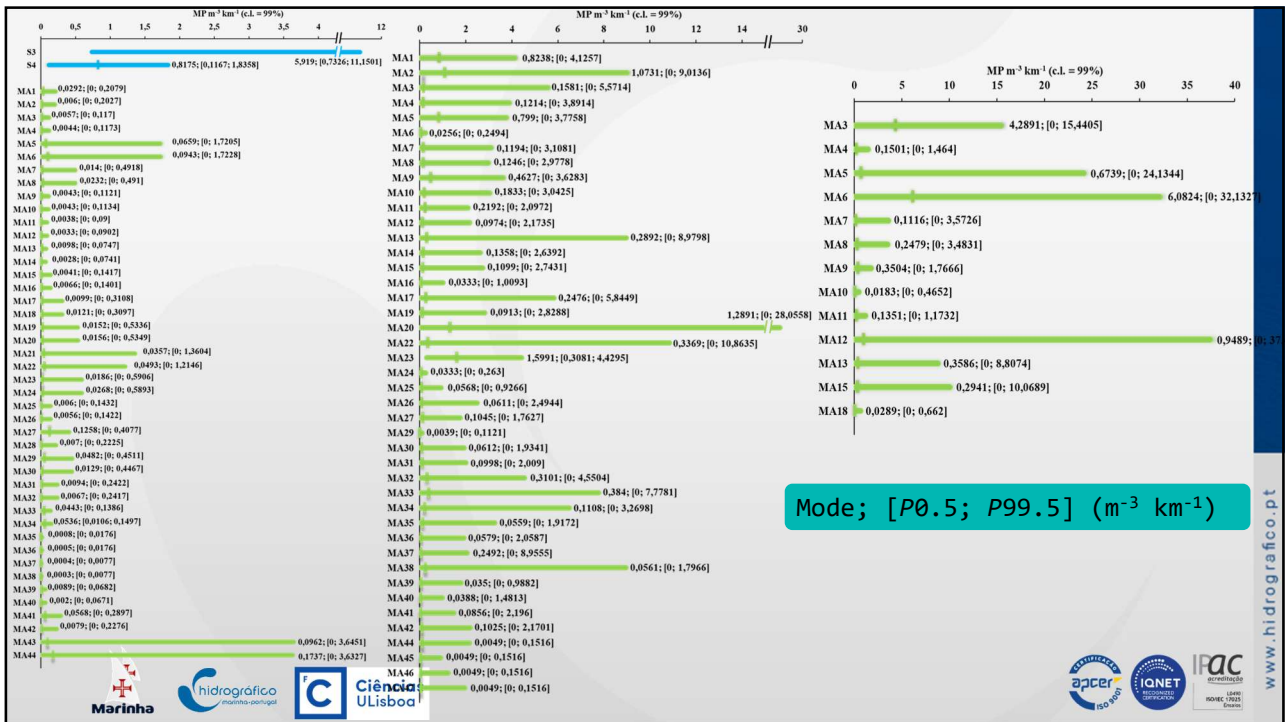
MP m⁻³ km⁻¹ (c.l. = 99%)

0 0,5 1 1,5 2 2,5 3 3,5 4 12

S3 5,919; [0,7326; 11,1501]
S4 0,8175; [0,1167; 1,8358]

MA1 0,0292; [0; 0,2079]
MA2 0,006; [0; 0,2027]
MA3 0,0057; [0; 0,117]
MA4 0,0044; [0; 0,1173]
MA5 0,0659; [0; 1,7205]
MA6 0,0943; [0; 1,7228]
MA7 0,014; [0; 0,4918]
MA8 0,0232; [0; 0,491]
MA9 0,0043; [0; 0,1121]
MA10 0,0043; [0; 0,1134]
MA11 0,0038; [0; 0,09]
MA12 0,0033; [0; 0,0902]
MA13 0,0098; [0; 0,0747]
MA14 0,0028; [0; 0,0741]
MA15 0,0041; [0; 0,1417]
MA16 0,0066; [0; 0,1401]
MA17 0,0099; [0; 0,3108]
MA18 0,0121; [0; 0,3097]
MA19 0,0152; [0; 0,5336]
MA20 0,0156; [0; 0,5349]
MA21 0,0357; [0; 1,3604]
MA22 0,0493; [0; 1,2146]
MA23 0,0186; [0; 0,5906]
MA24 0,0268; [0; 0,5893]
MA25 0,006; [0; 0,1432]
MA26 0,0056; [0; 0,1422]
MA27 0,1258; [0; 0,4077]
MA28 0,007; [0; 0,2225]
MA29 0,0482; [0; 0,4511]
MA30 0,0129; [0; 0,4467]
MA31 0,0094; [0; 0,2422]
MA32 0,0067; [0; 0,2417]
MA33 0,0443; [0; 0,1386]
MA34 0,0536; [0,0106; 0,1497]
MA35 0,0008; [0; 0,0176]
MA36 0,0005; [0; 0,0176]
MA37 0,0004; [0; 0,0077]
MA38 0,0003; [0; 0,0077]
MA39 0,0089; [0; 0,0682]
MA40 0,002; [0; 0,0671]
MA41 0,0568; [0; 0,2897]
MA42 0,0079; [0; 0,2276]
MA43 0,0962; [0; 3,6451]
MA44 0,1737; [0; 3,6327]

MP m⁻³ km⁻¹ (c.l. = 99%)

0 2 4 6 8 10 12 14 30

MA1 0,8238; [0; 4,1257]
MA2 1,0731; [0; 9,0136]
MA3 0,1581; [0; 5,5714]
MA4 0,1214; [0; 3,8914]
MA5 0,799; [0; 3,7758]
MA6 0,0256; [0; 0,2494]
MA7 0,1194; [0; 3,1081]
MA8 0,1246; [0; 2,9778]
MA9 0,4627; [0; 3,6283]
MA10 0,1833; [0; 3,0425]
MA11 0,2192; [0; 2,0972]
MA12 0,0974; [0; 2,1735]
MA13 0,2892; [0; 8,9798]
MA14 0,1358; [0; 2,6392]
MA15 0,1099; [0; 2,7431]
MA16 0,0333; [0; 1,0093]
MA17 0,2476; [0; 5,8449]
MA19 0,0913; [0; 2,8288]
MA20 1,2891; [0; 28,0558]
MA22 0,3369; [0; 10,8635]
MA23 1,5991; [0,3081; 4,4295]
MA24 0,0333; [0; 0,263]
MA25 0,0568; [0; 0,9266]
MA26 0,0611; [0; 2,4944]
MA27 0,1045; [0; 1,7627]
MA29 0,0039; [0; 0,1121]
MA30 0,0612; [0; 1,9341]
MA31 0,0998; [0; 2,009]
MA32 0,3101; [0; 4,5504]
MA33 0,384; [0; 7,7781]
MA34 0,1108; [0; 3,2698]
MA35 0,0559; [0; 1,9172]
MA36 0,0579; [0; 2,0587]
MA37 0,2492; [0; 8,9555]
MA38 0,0561; [0; 1,7966]
MA39 0,035; [0; 0,9882]
MA40 0,0388; [0; 1,4813]
MA41 0,0856; [0; 2,196]
MA42 0,1025; [0; 2,1701]
MA44 0,0049; [0; 0,1516]
MA45 0,0049; [0; 0,1516]
MA46 0,0049; [0; 0,1516]
0,0049; [0; 0,1516]

MP m⁻³ km⁻¹ (c.l. = 99%)

0 5 10 15 20 25 30 35 40

MA3 4,2891; [0; 15,4405]
MA4 0,1501; [0; 1,464]
MA5 0,6739; [0; 24,1344]
MA6 6,0824; [0; 32,1327]
MA7 0,1116; [0; 3,5726]
MA8 0,2479; [0; 3,4831]
MA9 0,3504; [0; 1,7666]
MA10 0,0183; [0; 0,4652]
MA11 0,1351; [0; 1,1732]
MA12 0,9489; [0; 37
MA13 0,3586; [0; 8,8074]
MA15 0,2941; [0; 10,0689]
MA18 0,0289; [0; 0,662]

Mode; [$P0.5$; $P99.5$] ($m^{-3}$ $km^{-1}$)

Marinha
hidrográfico marinha-portugal
FC Ciências ULisboa
apcer ISO 9001
IQNET RECOGNIZED CERTIFICATION
IPAC acreditação L0490 ISO/IEC 17025 Ensaios
www.hidrografico.pt